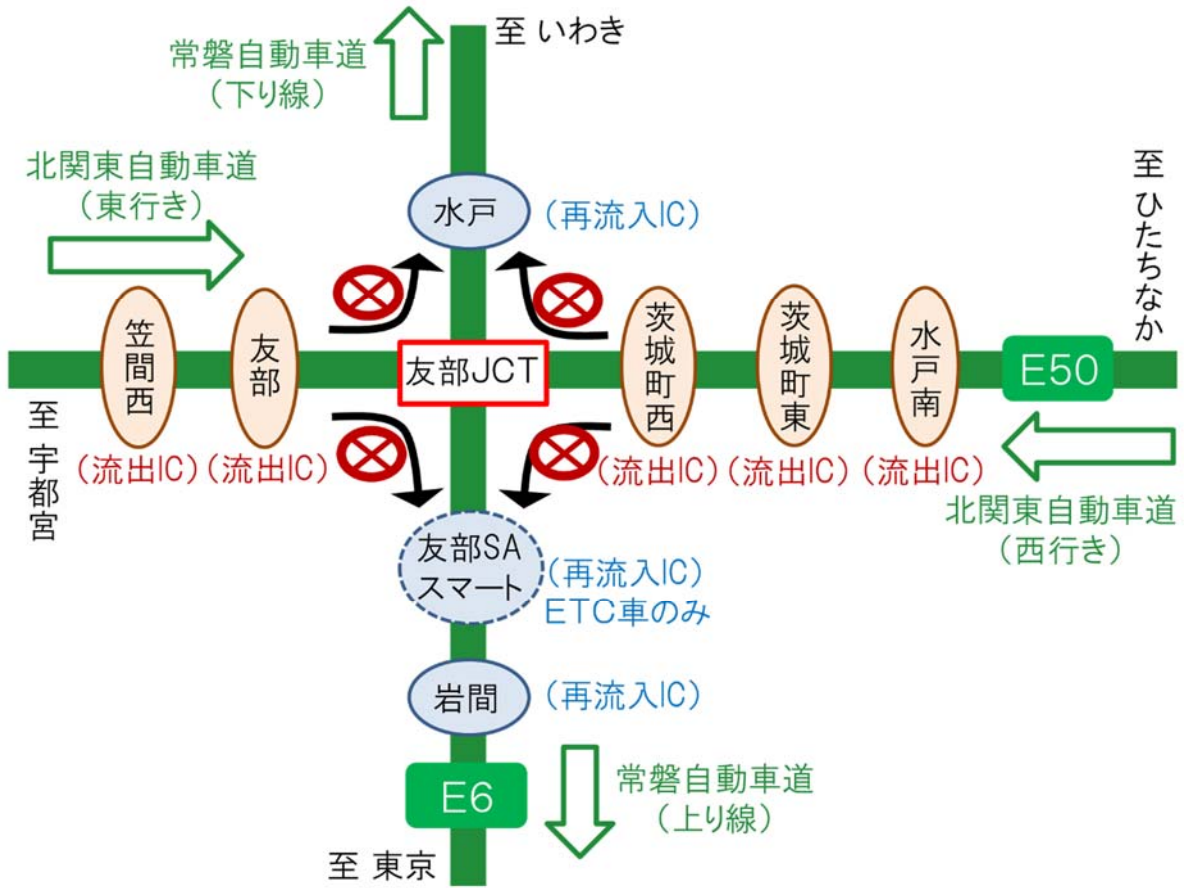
至 いわき

常磐自動車道
（下り線）

北関東自動車道
（東行き）

至 ひたちなか

水戸
（再流入IC）

笠間西
（流出IC）

友部
（流出IC）

友部JCT

茨城町西
（流出IC）

茨城町東
（流出IC）

水戸南
（流出IC）

E50

至 宇都宮

北関東自動車道
（西行き）

友部SA
スマート
（再流入IC）
ETC車のみ

岩間
（再流入IC）

E6

常磐自動車道
（上り線）

至 東京